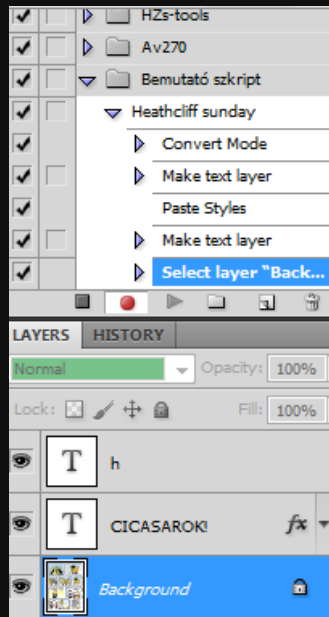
HZs-tools
Av270
Bemutató szkript
Heathcliff sunday
Convert Mode
Make text layer
Paste Styles
Make text layer
Select layer "Back...

LAYERS HISTORY
Normal
Opacity: 100%
Lock:
Fill: 100%
T h
T CICASAROK! fx
Background